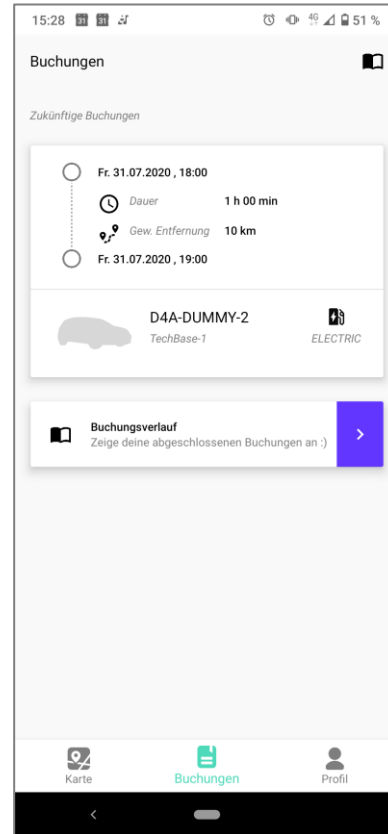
15:28 31 31 ⁴ᴳ 51 %

Buchungen

Zukünftige Buchungen

Fr. 31.07.2020 , 18:00
Dauer 1 h 00 min
Gew. Entfernung 10 km
Fr. 31.07.2020 , 19:00

D4A-DUMMY-2
TechBase-1
ELECTRIC

Buchungsverlauf
Zeige deine abgeschlossenen Buchungen an :)

Karte
Buchungen
Profil